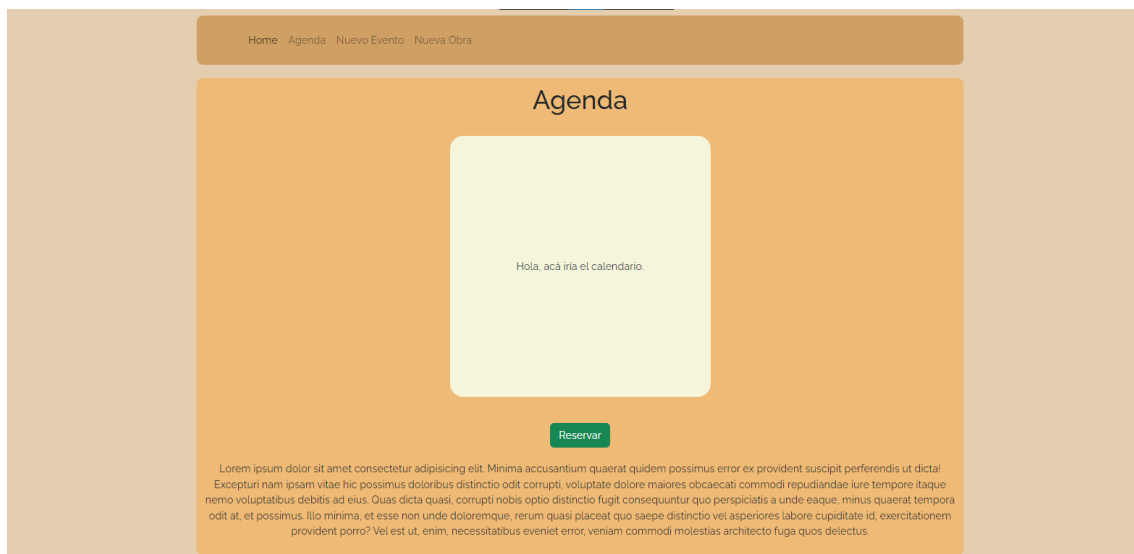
Home Agenda Nuevo Evento Nueva Obra

Agenda

Hola, acá iría el calendario.

Reservar

Lorem ipsum dolor sit amet consectetur adipisicing elit. Minima accusantium quaerat quidem possimus error ex provident suscipit perferendis ut dicta! Excepturi nam ipsam vitae hic possimus doloribus distinctio odit corrupti, voluptate dolore maiores obcaecati commodi repudiandae iure tempore itaque nemo voluptatibus debitis ad eius. Quas dicta quasi, corrupti nobis optio distinctio fugit consequuntur quo perspiciatis a unde eaque, minus quaerat tempora odit at, et possimus. Illo minima, et esse non unde doloremque, rerum quasi placeat quo saepe distinctio vel asperiores labore cupiditate id, exercitationem provident porro? Vel est ut, enim, necessitatibus eveniet error, veniam commodi molestias architecto fuga quos delectus.